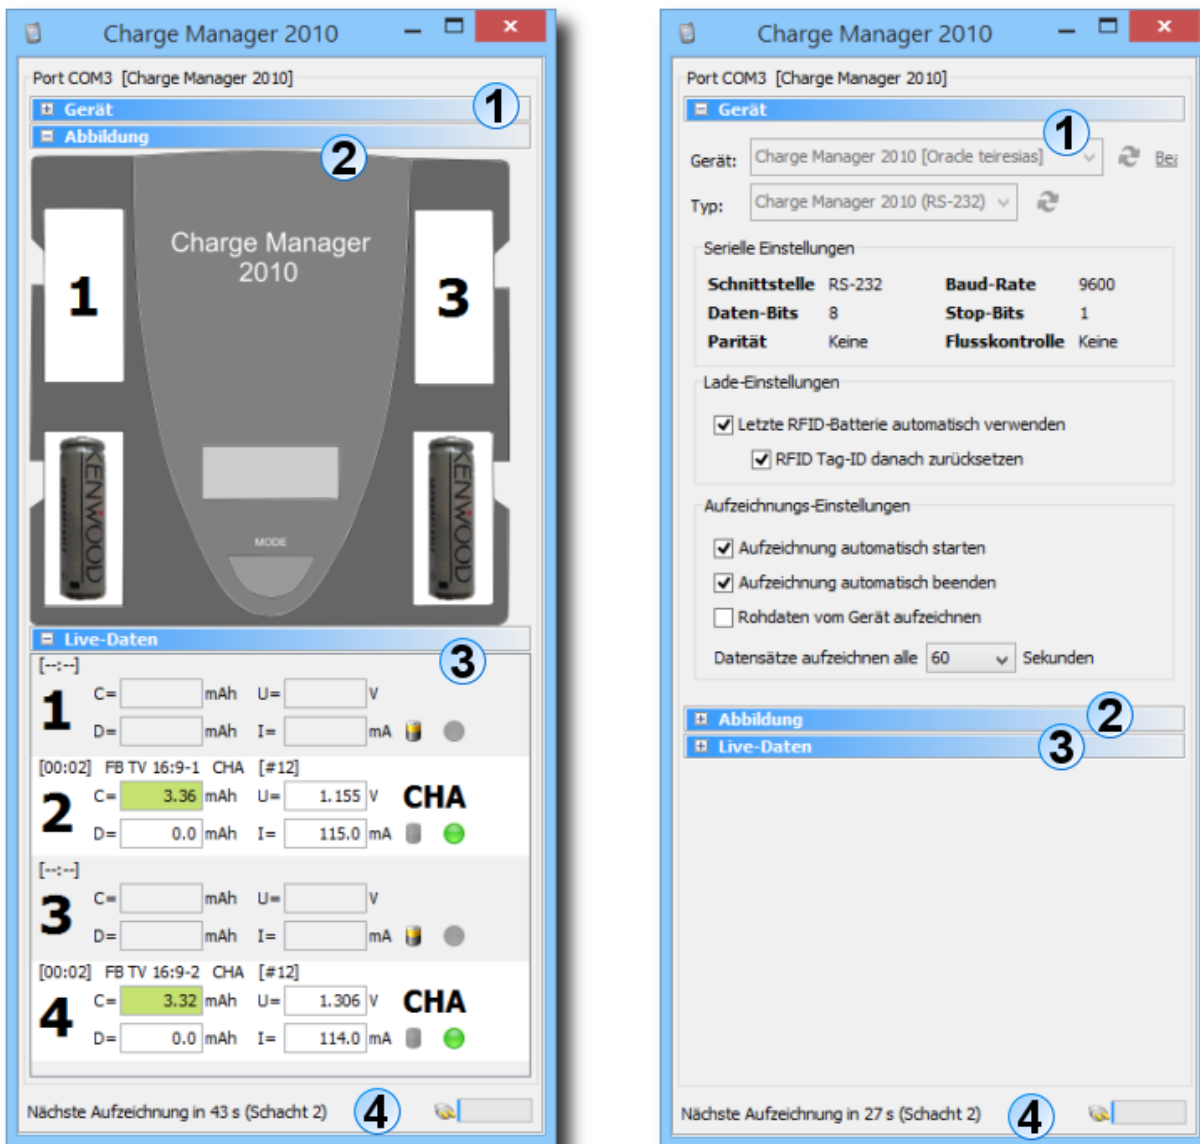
Charge Manager 2010

Port COM3 [Charge Manager 2010]

Gerät

1

Abbildung

2

Charge Manager 2010

1

3

KENWOOD

KENWOOD

MODE

Live-Daten

3

[--:--]

1 C= mAh U= V
D= mAh I= mA

[00:02] FB TV 16:9-1 CHA [#12]

2 C= 3.36 mAh U= 1.155 V CHA
D= 0.0 mAh I= 115.0 mA

[--:--]

3 C= mAh U= V
D= mAh I= mA

[00:02] FB TV 16:9-2 CHA [#12]

4 C= 3.32 mAh U= 1.306 V CHA
D= 0.0 mAh I= 114.0 mA

Nächste Aufzeichnung in 43 s (Schacht 2)

4

Charge Manager 2010

Port COM3 [Charge Manager 2010]

Gerät

Gerät: Charge Manager 2010 [Oracle teiresias]

1

Be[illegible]

Typ: Charge Manager 2010 (RS-232)

Serielle Einstellungen

| Schnittstelle | RS-232 | Baud-Rate | 9600 |
|---|---|---|---|
| Daten-Bits | 8 | Stop-Bits | 1 |
| Parität | Keine | Flusskontrolle | Keine |

Lade-Einstellungen

Letzte RFID-Batterie automatisch verwenden

RFID Tag-ID danach zurücksetzen

Aufzeichnungs-Einstellungen

Aufzeichnung automatisch starten

Aufzeichnung automatisch beenden

Rohdaten vom Gerät aufzeichnen

Datensätze aufzeichnen alle 60 Sekunden

Abbildung

2

Live-Daten

3

Nächste Aufzeichnung in 27 s (Schacht 2)

4